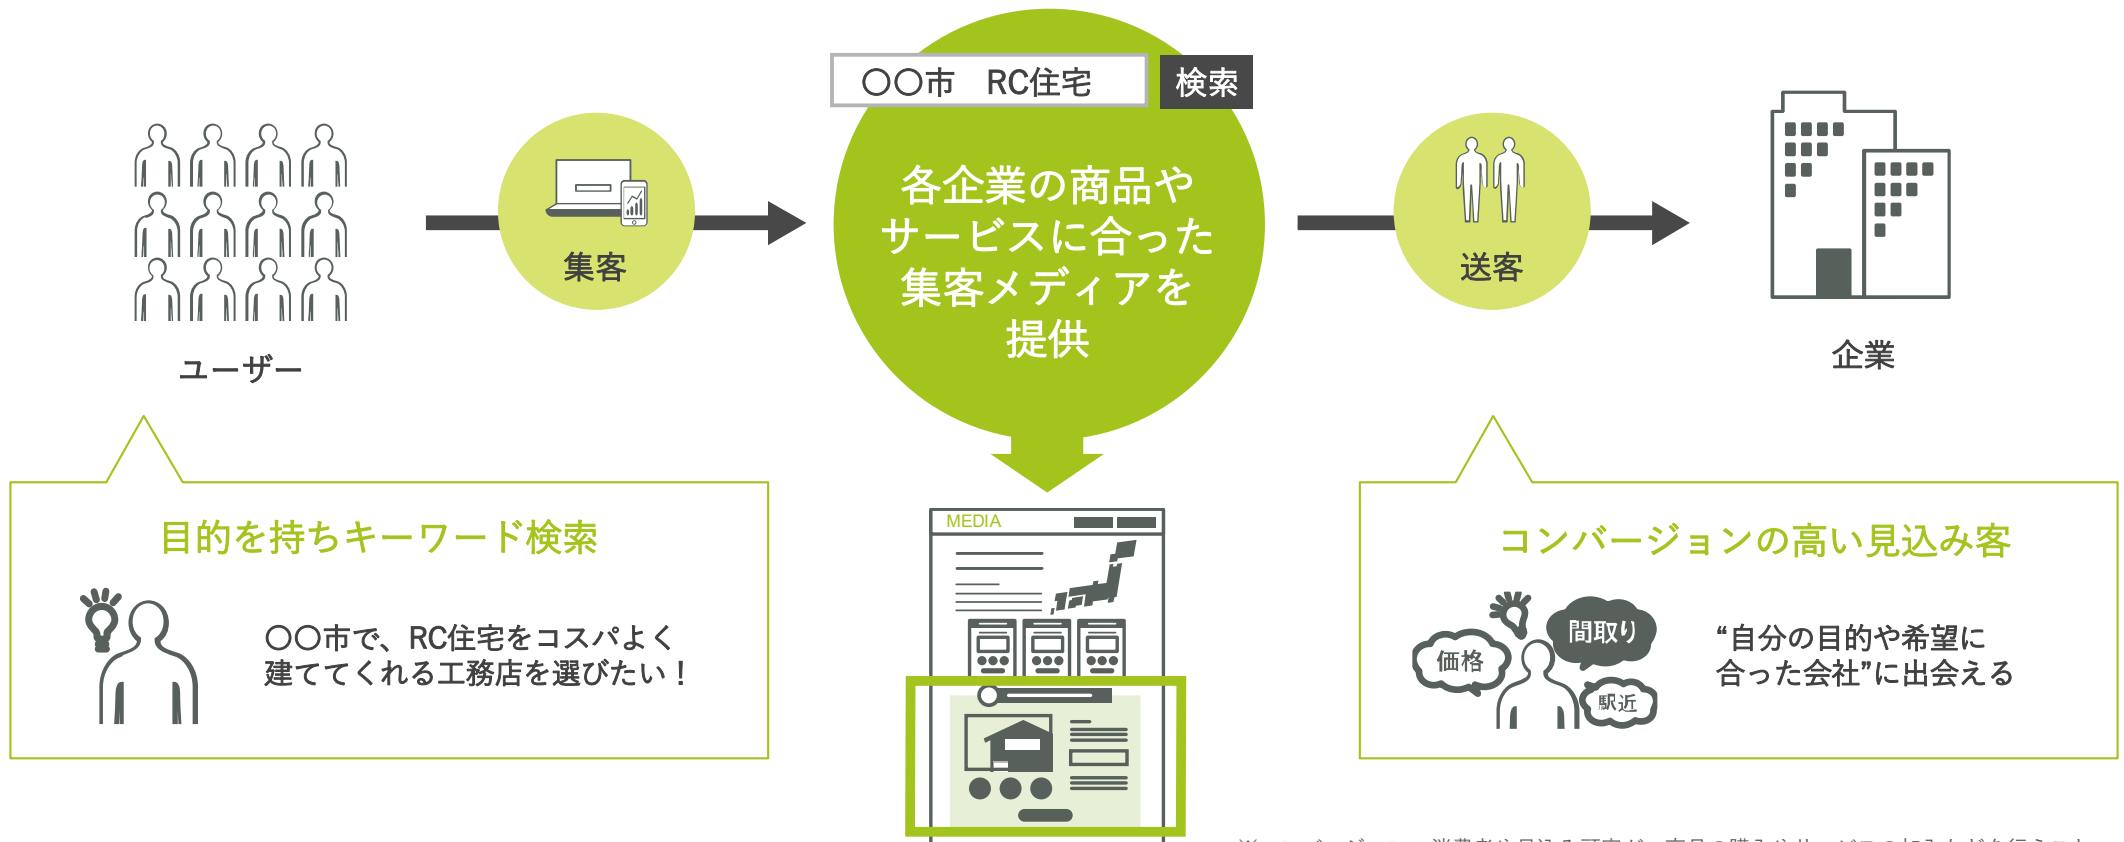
〇〇市　RC住宅

検索

ユーザー

集客

各企業の商品やサービスに合った集客メディアを提供

送客

企業

目的を持ちキーワード検索

〇〇市で、RC住宅をコスパよく建ててくれる工務店を選びたい！

MEDIA

コンバージョンの高い見込み客

間取り

価格

駅近

“自分の目的や希望に合った会社”に出会える

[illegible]